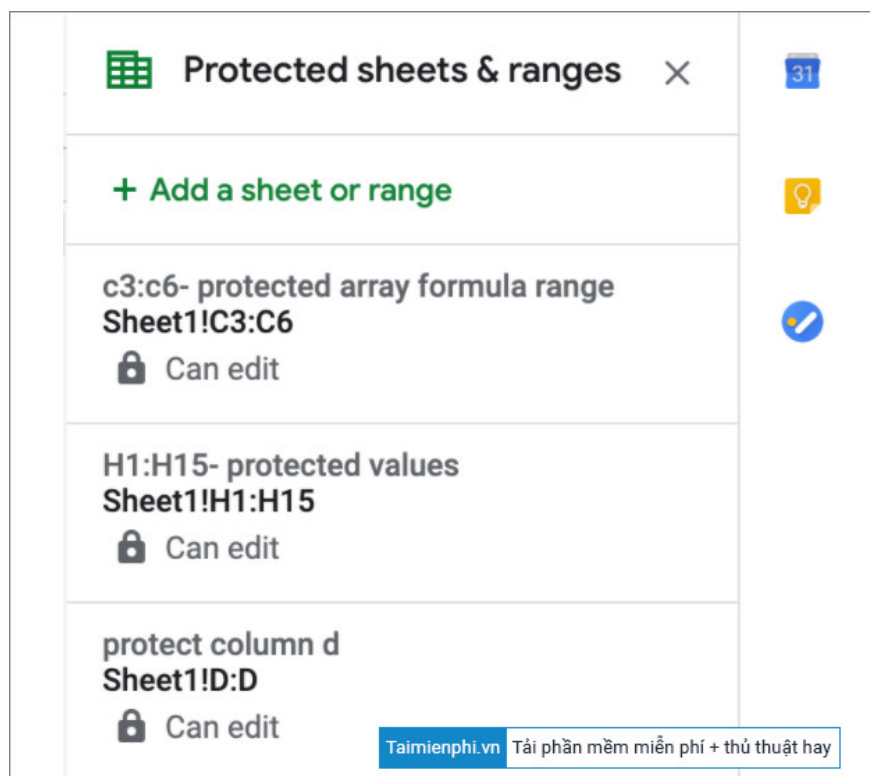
Protected sheets & ranges ×

31

+ Add a sheet or range

c3:c6- protected array formula range
Sheet1!C3:C6
Can edit

H1:H15- protected values
Sheet1!H1:H15
Can edit

protect column d
Sheet1!D:D
Can edit

Taimienphi.vn Tải phần mềm miễn phí + thủ thuật hay